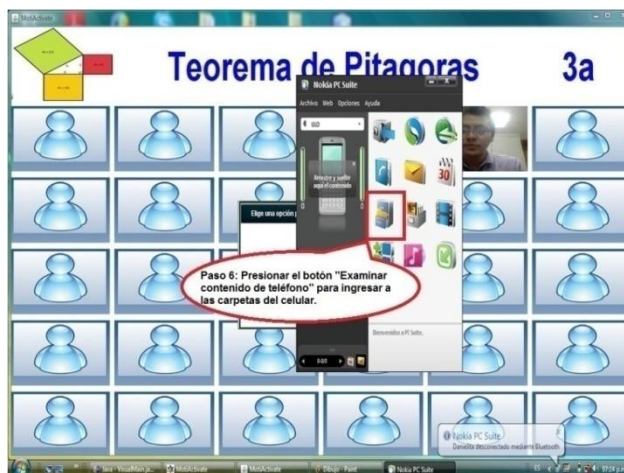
MobActivate

Teorema de Pitagoras

3a

Nokia PC Suite

Archivo Web Opciones Ayuda

Arrastre y suelte aquí el contenido

Elige una opción

Paso 6: Presionar el botón "Examinar contenido de teléfono" para ingresar a las carpetas del celular.

Bienvenidos a PC Suite.

Nokia PC Suite

Daniella desconectado mediante Bluetooth

MobActivate

MobActivate

Dibujo - Paint

Nokia PC Suite